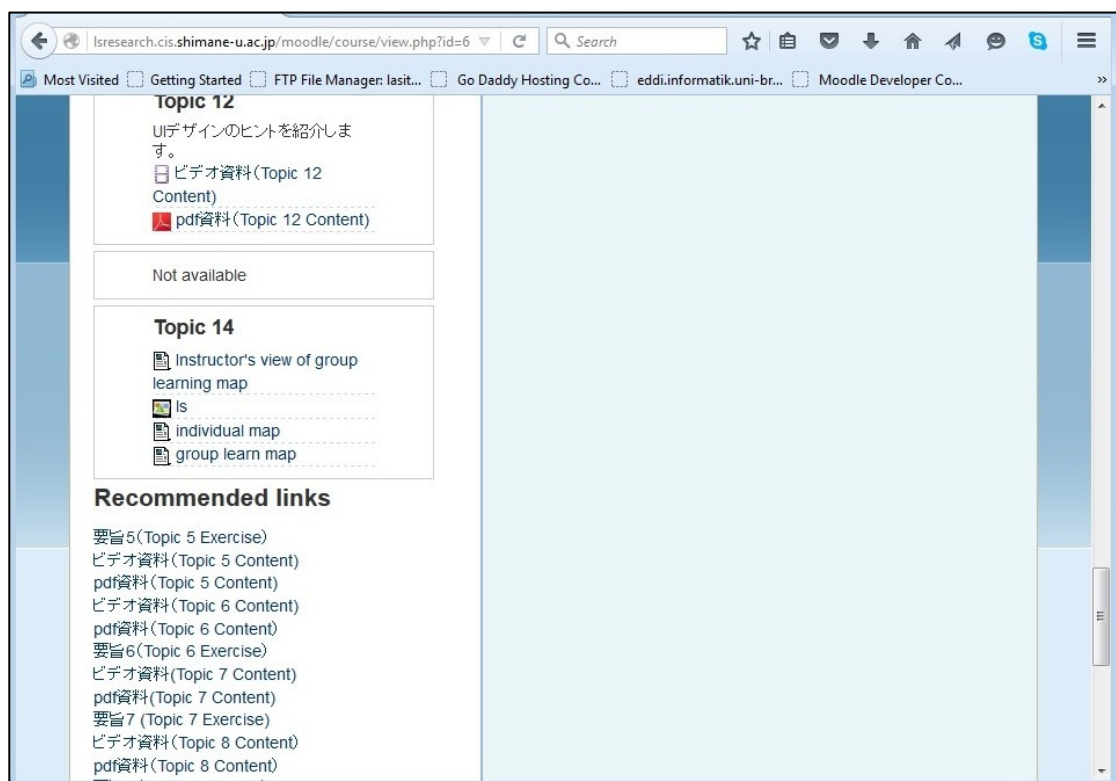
lsresearch.cis.shimane-u.ac.jp/moodle/course/view.php?id=6

Search

Most Visited Getting Started FTP File Manager: lasit... Go Daddy Hosting Co... eddi.informatik.uni-br... Moodle Developer Co...

Topic 12

UIデザインのヒントを紹介します。

ビデオ資料(Topic 12 Content)

pdf資料(Topic 12 Content)

Not available

Topic 14

Instructor's view of group learning map

ls

individual map

group learn map

Recommended links

要旨5(Topic 5 Exercise)
ビデオ資料(Topic 5 Content)
pdf資料(Topic 5 Content)
ビデオ資料(Topic 6 Content)
pdf資料(Topic 6 Content)
要旨6(Topic 6 Exercise)
ビデオ資料(Topic 7 Content)
pdf資料(Topic 7 Content)
要旨7 (Topic 7 Exercise)
ビデオ資料(Topic 8 Content)
pdf資料(Topic 8 Content)
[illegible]